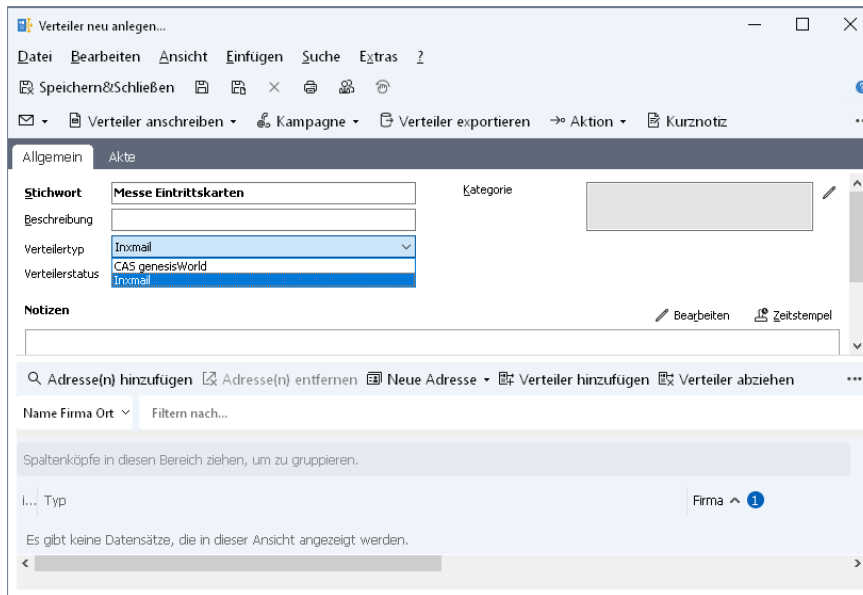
Verteiler neu anlegen...

Datei Bearbeiten Ansicht Einfügen Suche Extras ?

Speichern&Schließen

Verteiler anschreiben • Kampagne • Verteiler exportieren Aktion • Kurznotiz

Allgemein Akte

Stichwort Messe Eintrittskarten

Kategorie

Beschreibung

Verteilertyp Inxmail

Verteilerstatus

CAS genesisWorld
Inxmail

Notizen

Bearbeiten Zeitstempel

Adresse(n) hinzufügen Adresse(n) entfernen Neue Adresse • Verteiler hinzufügen Verteiler abziehen

Name Firma Ort Filtern nach...

Spaltenköpfe in diesen Bereich ziehen, um zu gruppieren.

i... Typ Firma 1

Es gibt keine Datensätze, die in dieser Ansicht angezeigt werden.